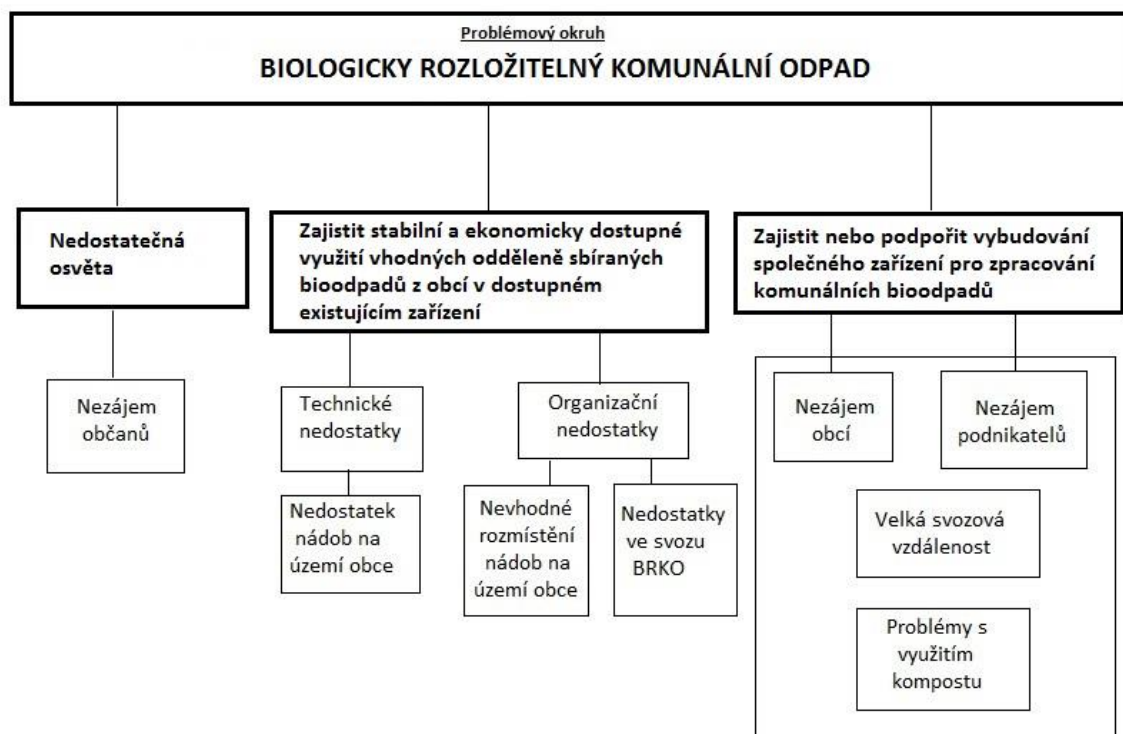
Problémový okruh
BIOLOGICKY ROZLOŽITELNÝ KOMUNÁLNÍ ODPAD

Nedostatečná osvěta

Nezájem občanů

Zajistit stabilní a ekonomicky dostupné využití vhodných odděleně sbíraných bioodpadů z obcí v dostupném existujícím zařízení

Technické nedostatky

Nedostatek nádob na území obce

Organizační nedostatky

Nevhodné rozmístění nádob na území obce

Nedostatky ve svozu BRKO

Zajistit nebo podpořit vybudování společného zařízení pro zpracování komunálních bioodpadů

Nezájem obcí

Nezájem podnikatelů

Velká svozová vzdálenost

Problémy s využitím kompostu